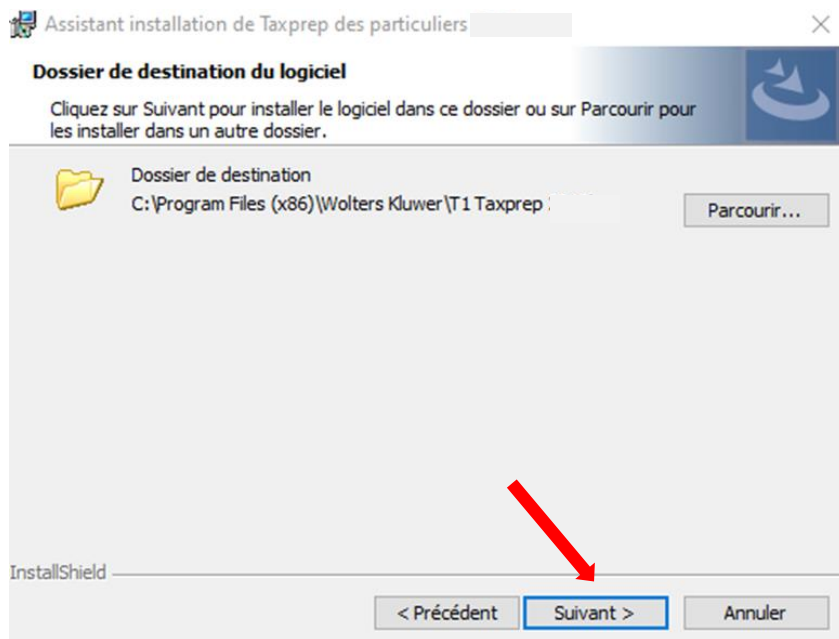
Assistant installation de Taxprep des particuliers

Dossier de destination du logiciel

Cliquez sur Suivant pour installer le logiciel dans ce dossier ou sur Parcourir pour les installer dans un autre dossier.

Dossier de destination
C:\Program Files (x86)\Wolters Kluwer\T1 Taxprep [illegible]

Parcourir...

InstallShield

< Précédent

Suivant >

Annuler